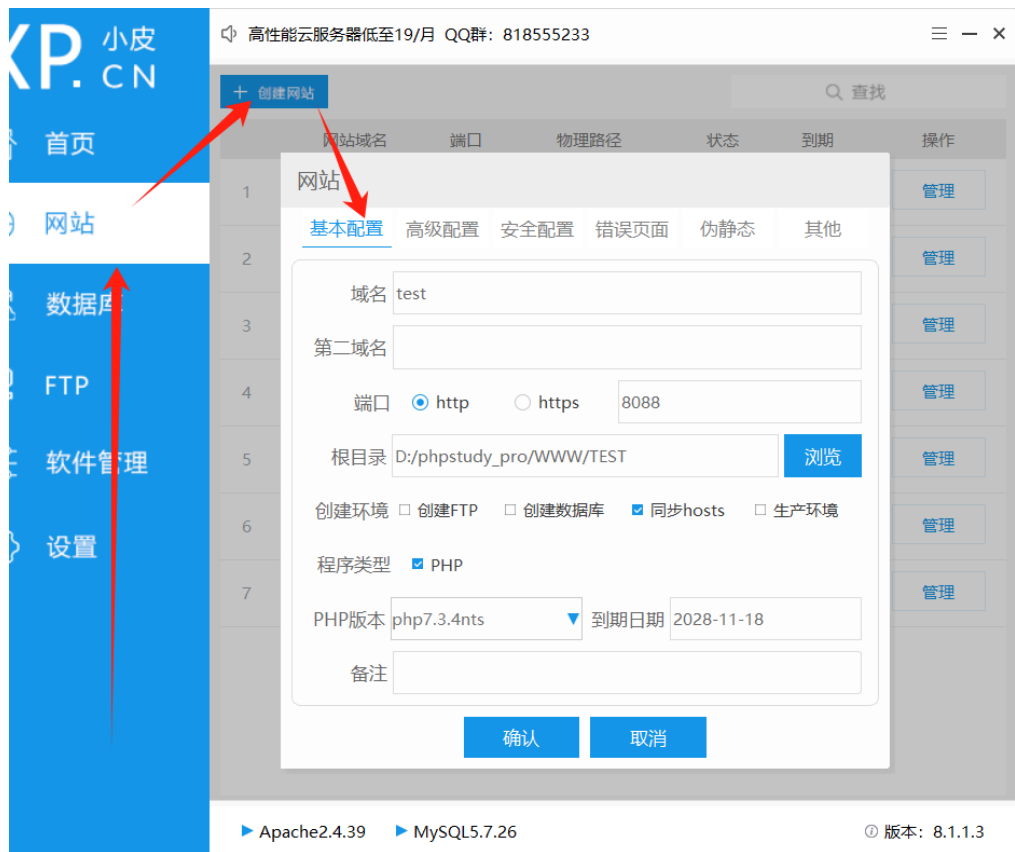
XP. 小皮 CN

首页
网站
数据库
FTP
软件管理
设置

高性能云服务器低至19/月 QQ群：818555233

+ 创建网站

查找

| | 网站域名 | 端口 | 物理路径 | 状态 | 到期 | 操作 |
|---|---|---|---|---|---|---|
| 1 | | | | | | 管理 |
| 2 | | | | | | 管理 |
| 3 | | | | | | 管理 |
| 4 | | | | | | 管理 |
| 5 | | | | | | 管理 |
| 6 | | | | | | 管理 |
| 7 | | | | | | 管理 |

网站

基本配置 高级配置 安全配置 错误页面 伪静态 其他

域名 test

第二域名

端口 http https 8088

根目录 D:/phpstudy_pro/WWW/TEST 浏览

创建环境 创建FTP 创建数据库 同步hosts 生产环境

程序类型 PHP

PHP版本 php7.3.4nts 到期日期 2028-11-18

备注

确认 取消

Apache2.4.39 MySQL5.7.26 版本：8.1.1.3